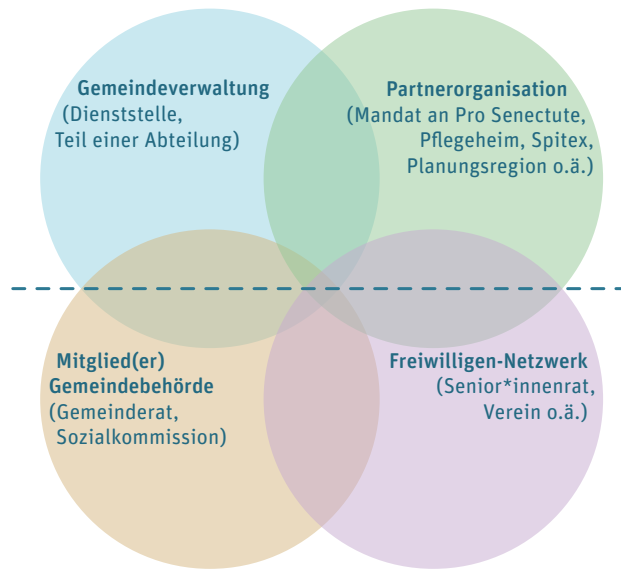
Gemeindeverwaltung
(Dienststelle, Teil einer Abteilung)

Partnerorganisation
(Mandat an Pro Senectute, Pflegeheim, Spitex, Planungsregion o.ä.)

Mitglied(er) Gemeindebehörde
(Gemeinderat, Sozialkommission)

Freiwilligen-Netzwerk
(Senior*innenrat, Verein o.ä.)